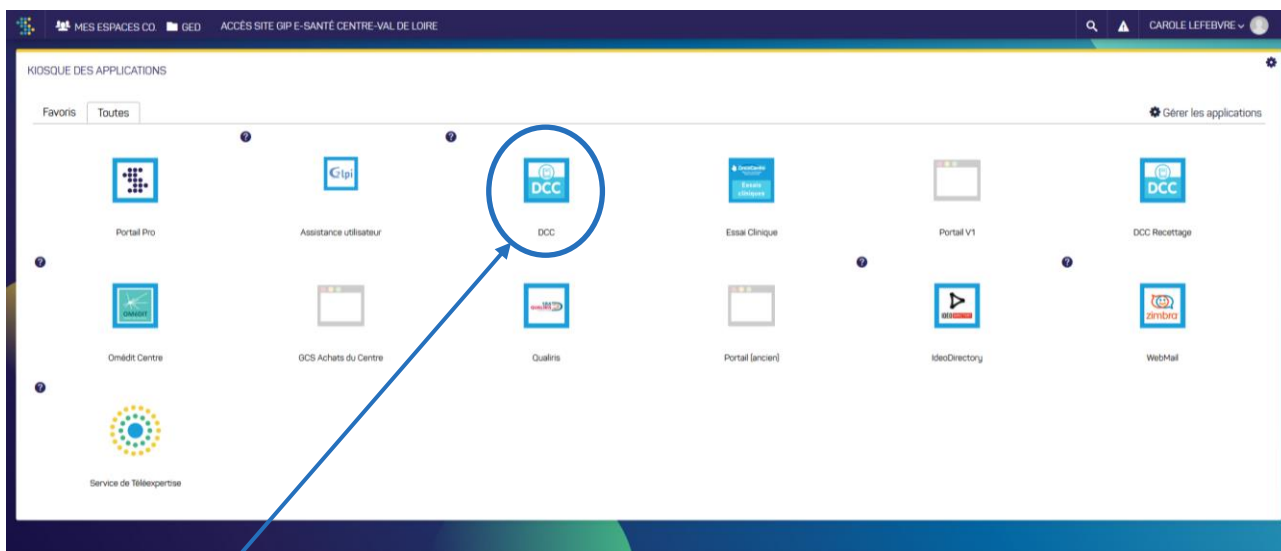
MES ESPACES CO. GED ACCÈS SITE GIP E-SANTÉ CENTRE-VAL DE LOIRE

CAROLE LEFEBVRE

KIOSQUE DES APPLICATIONS

Favoris Toutes

Gérer les applications

Glpi

DCC

Essais cliniques

DCC

Portail Pro

Assistance utilisateur

DCC

Essai Clinique

Portail V1

DCC Recettage

OMéDIT

zimbra

Omédit Centre

GCS Achats du Centre

Qualiris

Portail (ancien)

IdeoDirectory

WebMail

Service de Téléexpertise